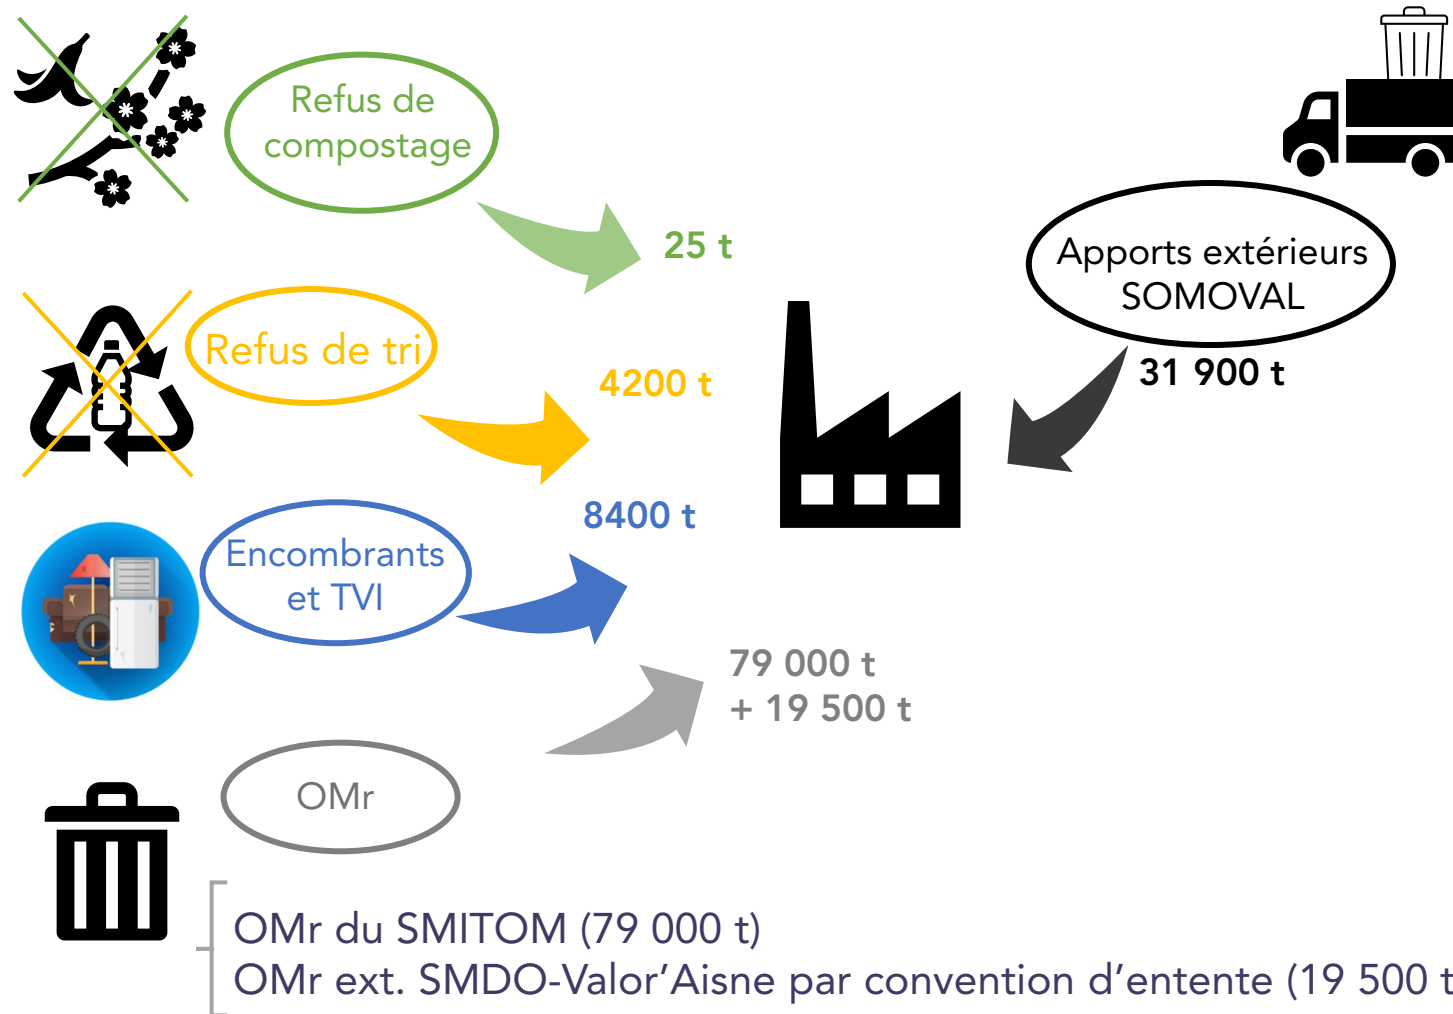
Refus de compostage

25 t

Apports extérieurs SOMOVAL

31 900 t

Refus de tri

4200 t

8400 t

Encombrants et TVI

79 000 t
+ 19 500 t

OMr

OMr du SMITOM (79 000 t)
OMr ext. SMDO-Valor’Aisne par convention d’entente (19 500 t